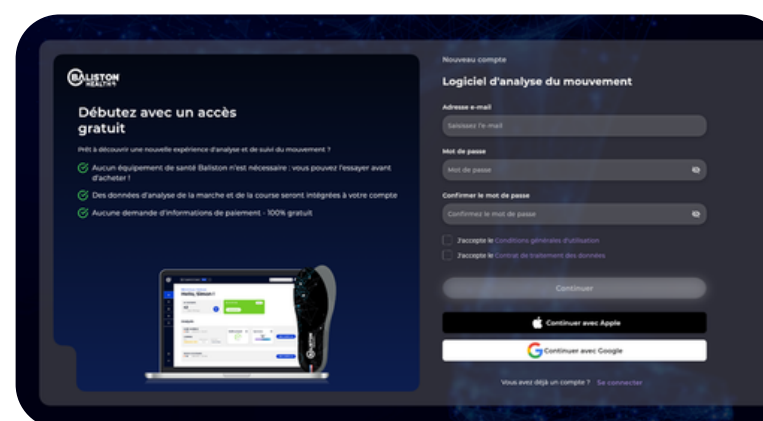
BALISTON HEALTH

Débutez avec un accès gratuit

Prêt à découvrir une nouvelle expérience d'analyse et de suivi du mouvement ?

Aucun équipement de santé Baliston n'est nécessaire : vous pouvez l'essayer avant d'acheter !

Des données d'analyse de la marche et de la course seront intégrées à votre compte

Aucune demande d'informations de paiement - 100% gratuit

Nouveau compte

Logiciel d'analyse du mouvement

Adresse e-mail

Saisissez l'e-mail

Mot de passe

Mot de passe

Confirmer le mot de passe

Confirmez le mot de passe

J'accepte les Conditions générales d'utilisation

J'accepte le Contrat de traitement des données

Continuer

Continuer avec Apple

Continuer avec Google

Vous avez déjà un compte ? Se connecter